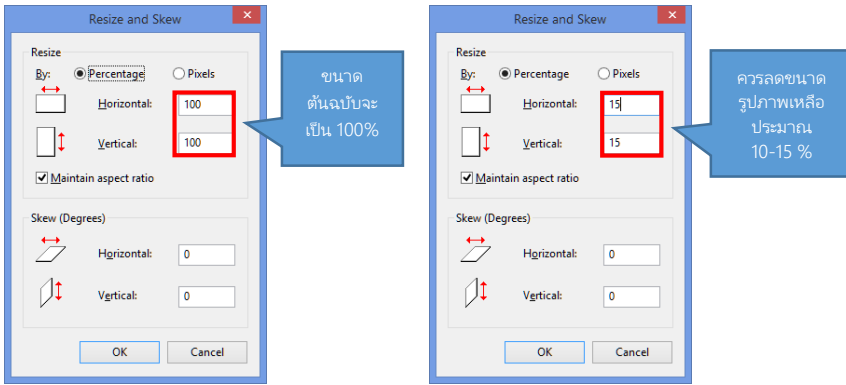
Resize and Skew

Resize

By: Percentage Pixels

Horizontal: 100

Vertical: 100

Maintain aspect ratio

Skew (Degrees)

Horizontal: 0

Vertical: 0

OK Cancel

ขนาดต้นฉบับจะเป็น 100%

Resize and Skew

Resize

By: Percentage Pixels

Horizontal: 15

Vertical: 15

Maintain aspect ratio

Skew (Degrees)

Horizontal: 0

Vertical: 0

OK Cancel

ควรลดขนาดรูปภาพเหลือประมาณ 10-15 %